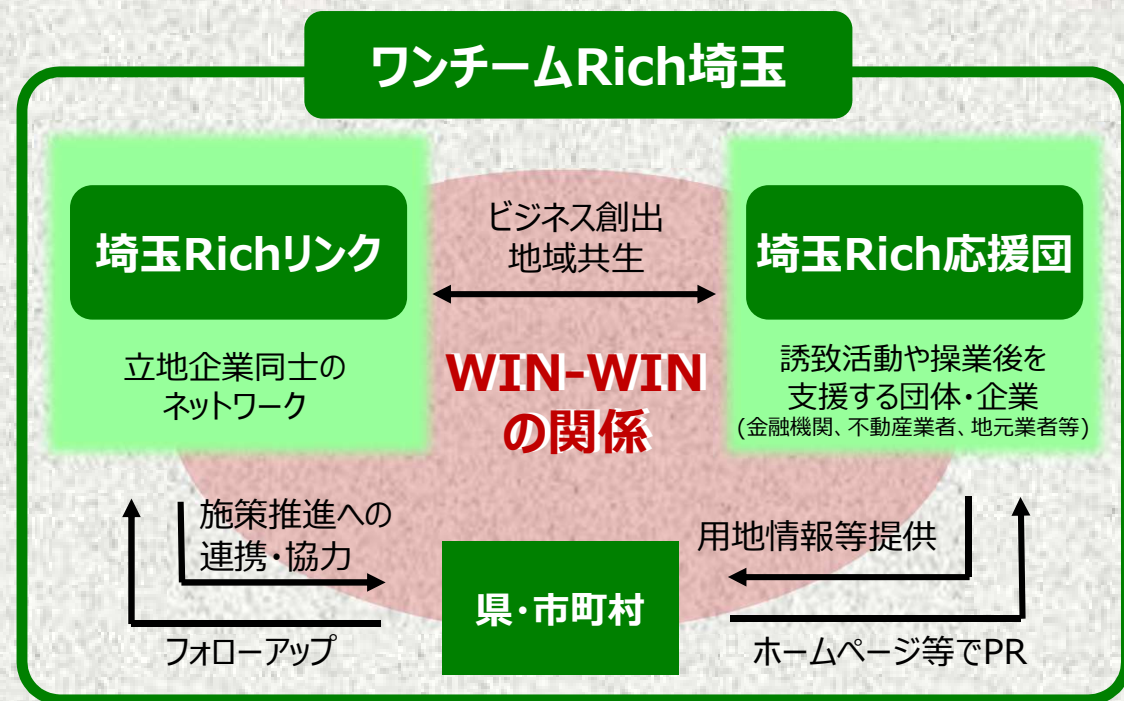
ワンチームRich埼玉

埼玉Richリンク

立地企業同士のネットワーク

ビジネス創出
地域共生

WIN-WIN
の関係

埼玉Rich応援団

誘致活動や操業後を支援する団体・企業
(金融機関、不動産業者、地元業者等)

施策推進への
連携・協力

用地情報等提供

県・市町村

フォローアップ

ホームページ等でPR